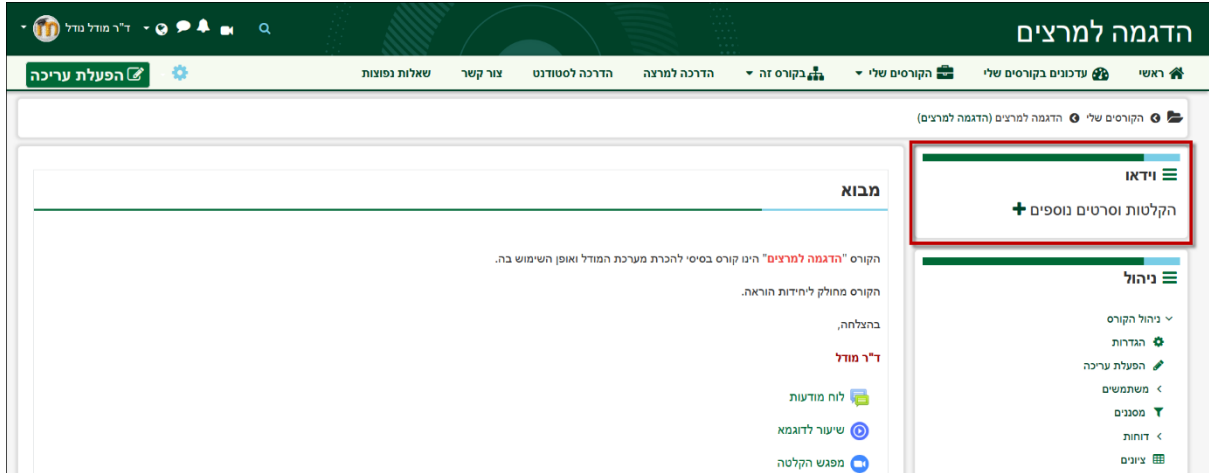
הדגמה למרצים

ד"ר מודל נודל

ראשי
עדכונים בקורסים שלי
הקורסים שלי
בקורס זה
הדרכה למרצה
הדרכה לסטודנט
צור קשר
שאלות נפוצות

הפעלת עריכה

הקורסים שלי  הדגמה למרצים (הדגמה למרצים)

וידאו
הקלטות וסרטים נוספים

ניהול
ניהול הקורס
הגדרות
הפעלת עריכה
משתמשים
מסננים
דוחות
ציונים

מבוא

הקורס "הדגמה למרצים" הינו קורס בסיסי להכרת מערכת המודל ואופן השימוש בה.

הקורס מחולק ליחידות הוראה.

בהצלחה,

ד"ר מודל

לוח מודעות
שיעור לדוגמא
מפגש הקלטה